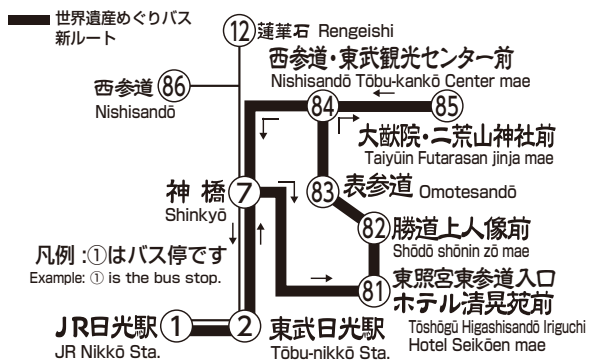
世界遺産めぐりバス
新ルート

12 蓮華石 Rengeishi

西参道・東武観光センター前
Nishisandō Tōbu-kankō Center mae

西参道 86
Nishisandō

84

85

大猷院・二荒山神社前
Taiyūin Futarasan jinja mae

神橋 7
Shinkyō

83 表参道 Omotesandō

82 勝道上人像前
Shōdō shōnin zō mae

凡例 :①はバス停です
Example: ① is the bus stop.

81 東照宮東参道入口
ホテル清晃苑前
Tōshōgū Higashisandō Iriguchi
Hotel Seikōen mae

JR日光駅 1
JR Nikkō Sta.

2 東武日光駅
Tōbu-nikkō Sta.